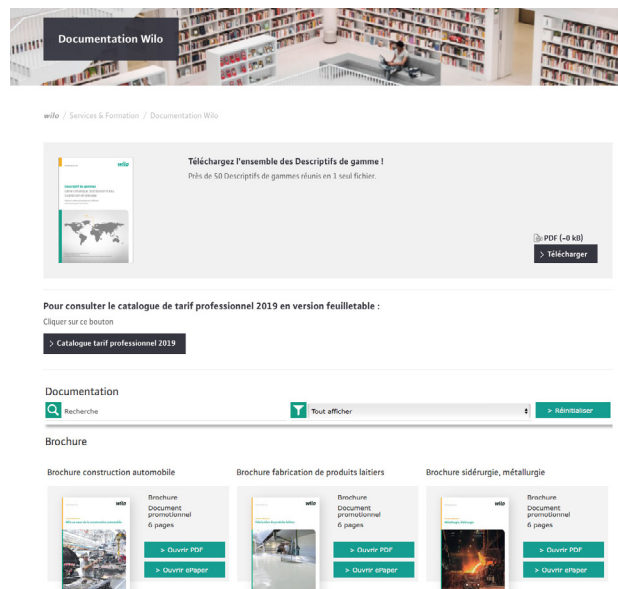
Documentation Wilo

wilo / Services & Formation / Documentation Wilo

Téléchargez l'ensemble des Descriptifs de gamme !

Près de 50 Descriptifs de gammes réunis en 1 seul fichier.

PDF (~0 kB)

> Télécharger

Pour consulter le catalogue de tarif professionnel 2019 en version feuilletable :

Cliquer sur ce bouton

> Catalogue tarif professionnel 2019

Documentation

Recherche

Tout afficher

> Réinitialiser

Brochure

Brochure construction automobile

Brochure
Document promotionnel
6 pages

> Ouvrir PDF

> Ouvrir ePaper

Brochure fabrication de produits laitiers

Brochure
Document promotionnel
6 pages

> Ouvrir PDF

> Ouvrir ePaper

Brochure sidérurgie, métallurgie

Brochure
Document promotionnel
6 pages

> Ouvrir PDF

> Ouvrir ePaper